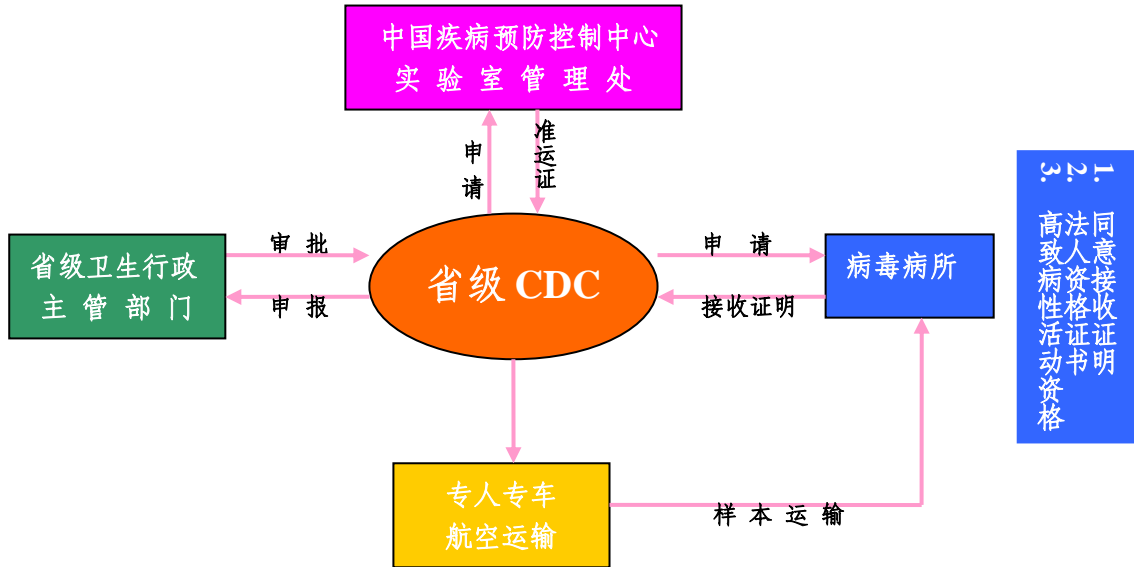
中国疾病预防控制中心
实 验 室 管 理 处

申请

准运证

省级卫生行政
主 管 部 门

审 批

申 报

省级 CDC

申 请

接收证明

病毒病所

专人专车
航空运输

样 本 运 输

1. 同意接收证明
2. 法人资格证书
3. 高致病性活动资格